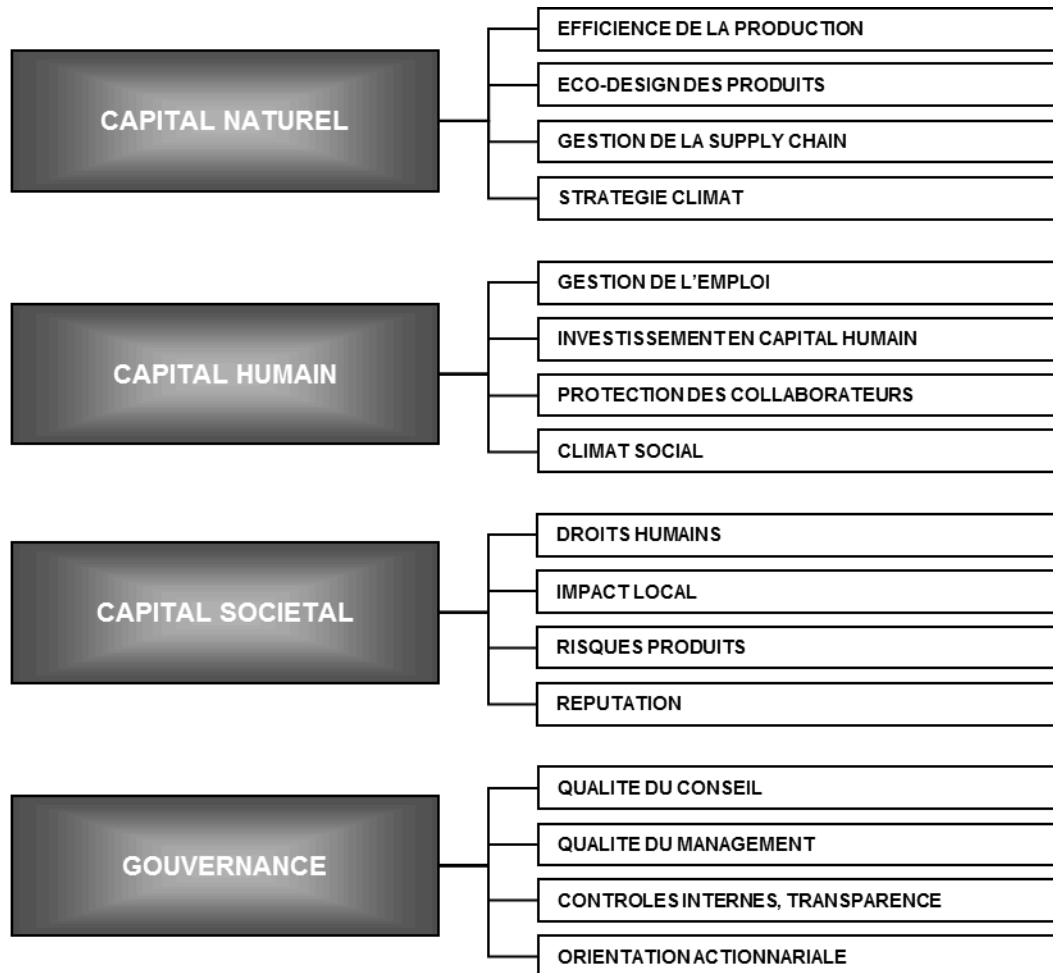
CAPITAL NATUREL

EFFICIENCE DE LA PRODUCTION

ECO-DESIGN DES PRODUITS

GESTION DE LA SUPPLY CHAIN

STRATEGIE CLIMAT

CAPITAL HUMAIN

GESTION DE L'EMPLOI

INVESTISSEMENT EN CAPITAL HUMAIN

PROTECTION DES COLLABORATEURS

CLIMAT SOCIAL

CAPITAL SOCIETAL

DROITS HUMAINS

IMPACT LOCAL

RISQUES PRODUITS

REPUTATION

GOUVERNANCE

QUALITE DU CONSEIL

QUALITE DU MANAGEMENT

CONTROLES INTERNES, TRANSPARENCE

ORIENTATION ACTIONNARIALE